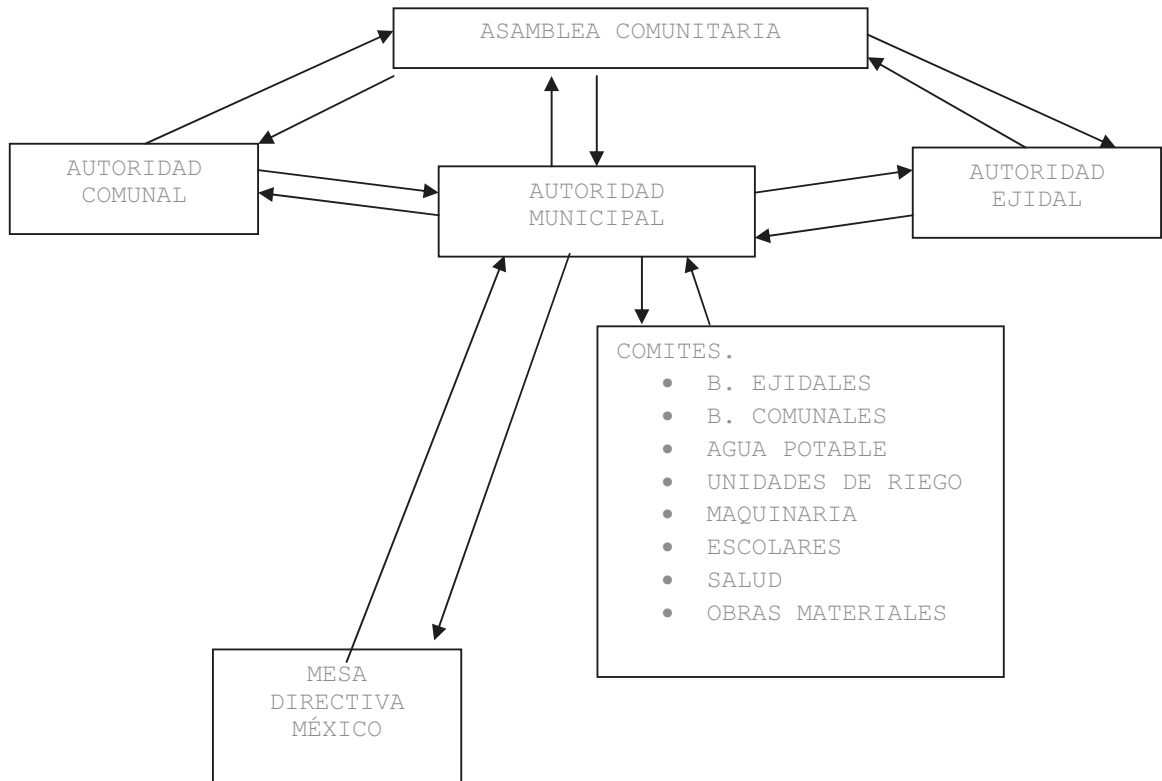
ASAMBLEA COMUNITARIA

AUTORIDAD COMUNAL

AUTORIDAD MUNICIPAL

AUTORIDAD EJIDAL

COMITES.
- B. EJIDALES
- B. COMUNALES
- AGUA POTABLE
- UNIDADES DE RIEGO
- MAQUINARIA
- ESCOLARES
- SALUD
- OBRAS MATERIALES

MESA DIRECTIVA MÉXICO